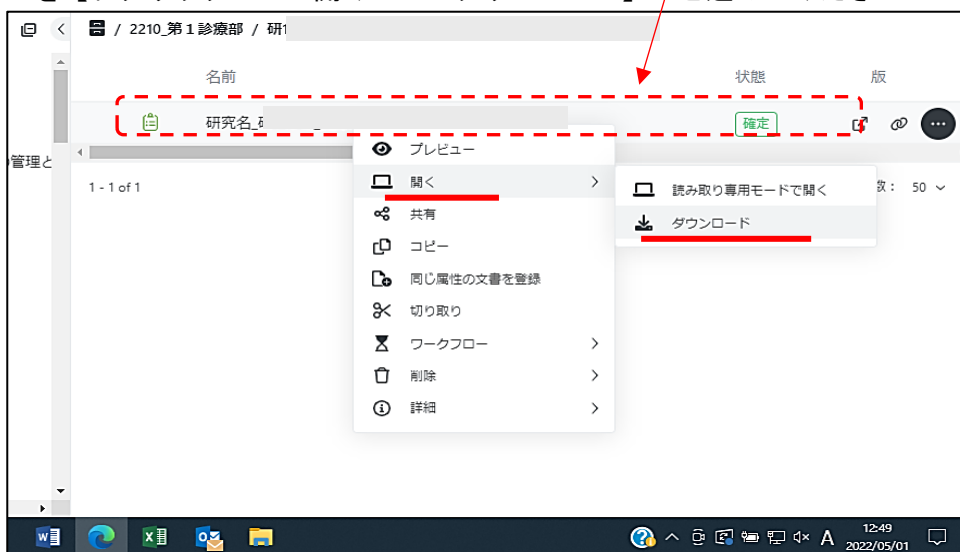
2210_第１診療部 / 研1

名前　状態　版

研究名_研

確定

管理と

1 - 1 of 1

数：50

プレビュー
開く
共有
コピー
同じ属性の文書を登録
切り取り
ワークフロー
削除
詳細

読み取り専用モードで開く
ダウンロード

12:49
2022/05/01